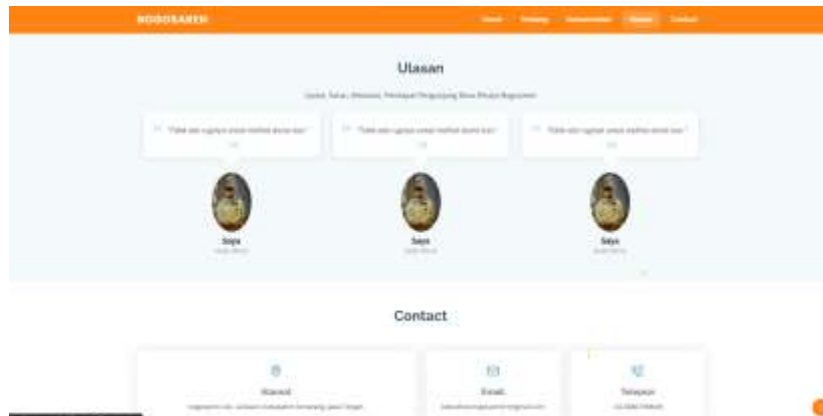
NOGOSAREN

Home Tentang Dokumentasi Ulasan Contact

Ulasan

Ulasan, Saran, (Masukan) Pendapat Pengunjung Desa Wisata Nogosaren

"Tidak ada ngalaya untuk melihat dunia luar."

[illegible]

"Tidak ada ngalaya untuk melihat dunia luar."

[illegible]

"Tidak ada ngalaya untuk melihat dunia luar."

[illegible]

Saya

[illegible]

Saya

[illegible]

Saya

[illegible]

Contact

Alamat

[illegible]

Email

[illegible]

Telepon

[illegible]